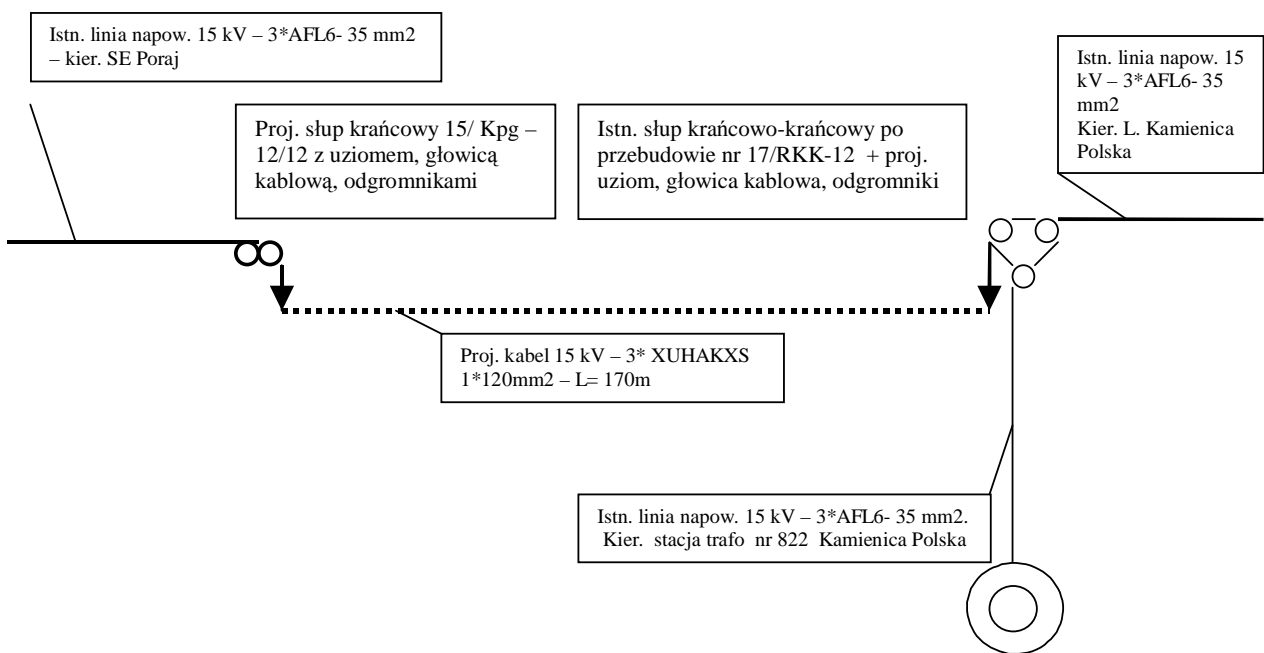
Istn. linia napow. 15 kV – 3*AFL6- 35 mm2 – kier. SE Poraj

Proj. słup krańcowy 15/ Kpg – 12/12 z uziomem, głowicą kablową, odgromnikami

Istn. słup krańcowo-krańcowy po przebudowie nr 17/RKK-12 + proj. uziom, głowica kablowa, odgromniki

Istn. linia napow. 15 kV – 3*AFL6- 35 mm2 Kier. L. Kamienica Polska

Proj. kabel 15 kV – 3* XUHAKXS 1*120mm2 – L= 170m

Istn. linia napow. 15 kV – 3*AFL6- 35 mm2. Kier. stacja trafo nr 822 Kamienica Polska